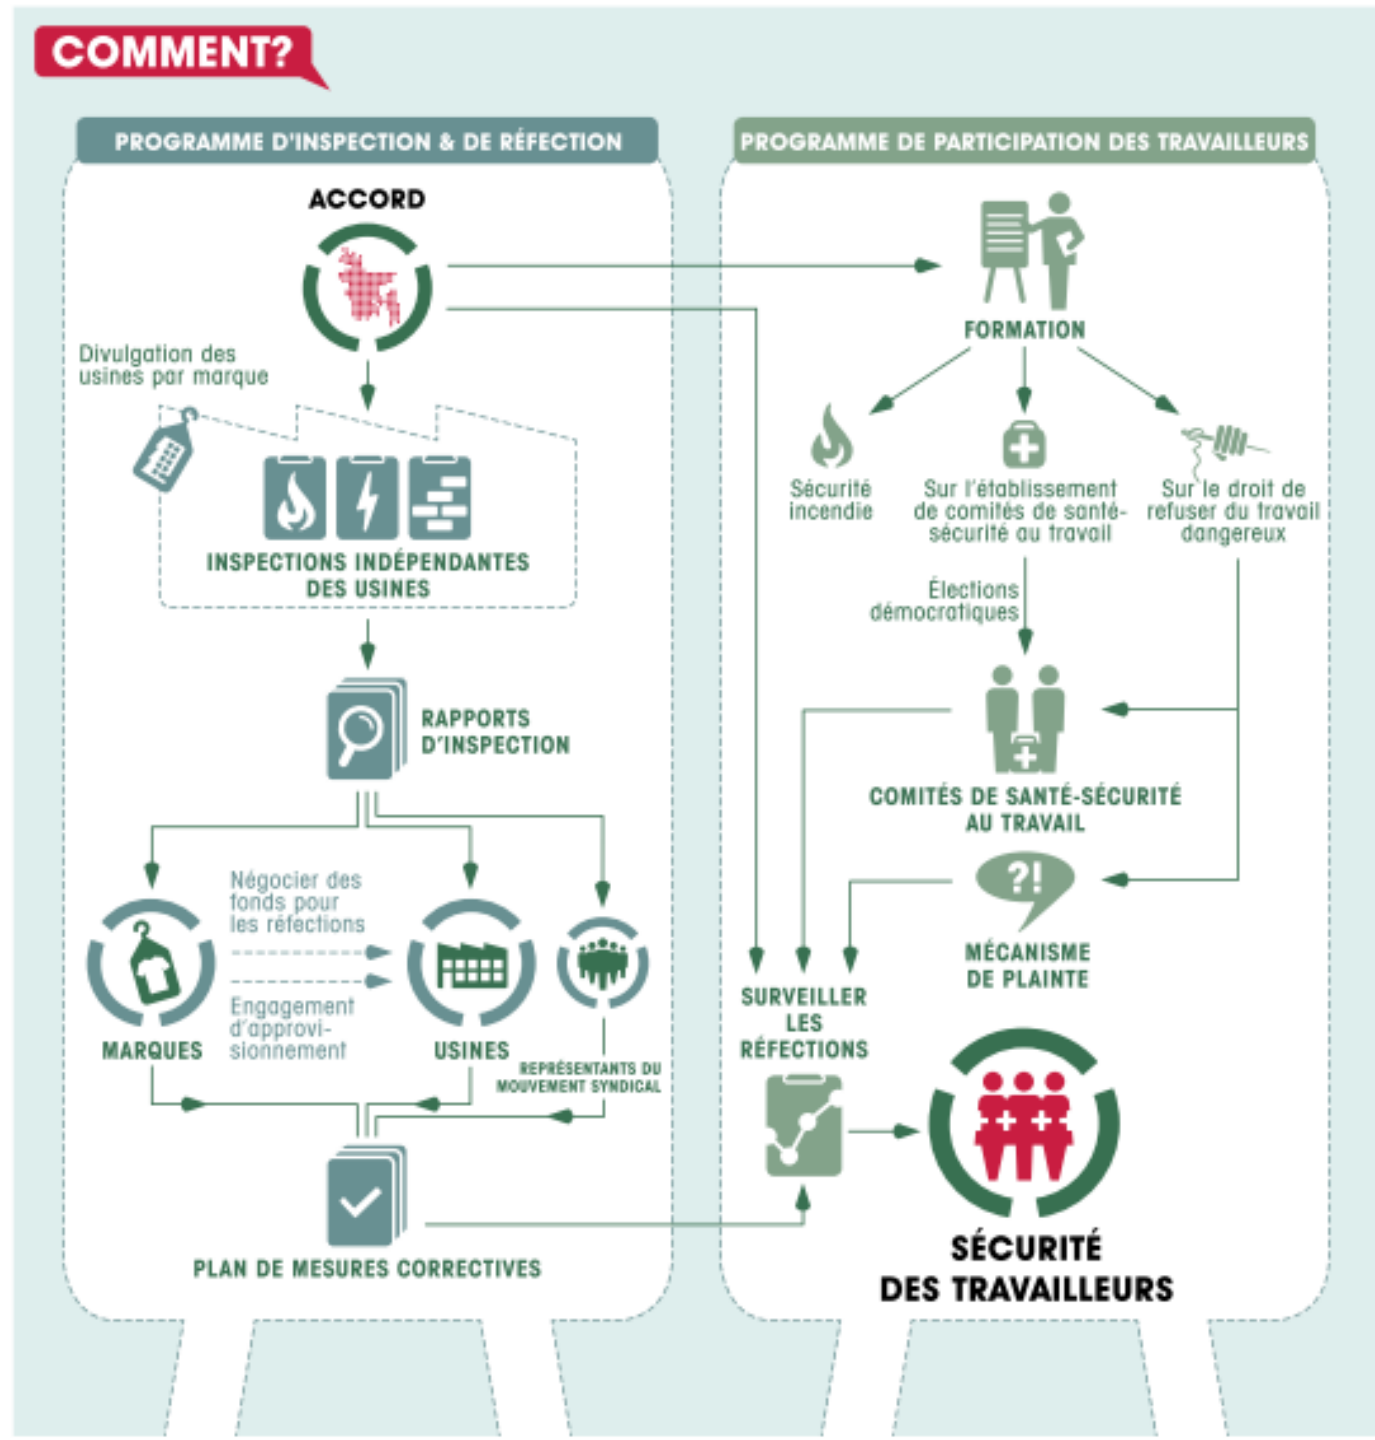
COMMENT?

PROGRAMME D'INSPECTION & DE RÉFECTION

ACCORD

Divulgation des usines par marque

INSPECTIONS INDÉPENDANTES DES USINES

RAPPORTS D'INSPECTION

Négocier des fonds pour les réfections

Engagement d'approvisionnement

MARQUES

USINES

REPRÉSENTANTS DU MOUVEMENT SYNDICAL

PLAN DE MESURES CORRECTIVES

PROGRAMME DE PARTICIPATION DES TRAVAILLEURS

FORMATION

Sécurité incendie

Sur l'établissement de comités de santé-sécurité au travail

Sur le droit de refuser du travail dangereux

Élections démocratiques

COMITÉS DE SANTÉ-SÉCURITÉ AU TRAVAIL

?!

MÉCANISME DE PLAINTE

SURVEILLER LES RÉFECTIONS

SÉCURITÉ DES TRAVAILLEURS